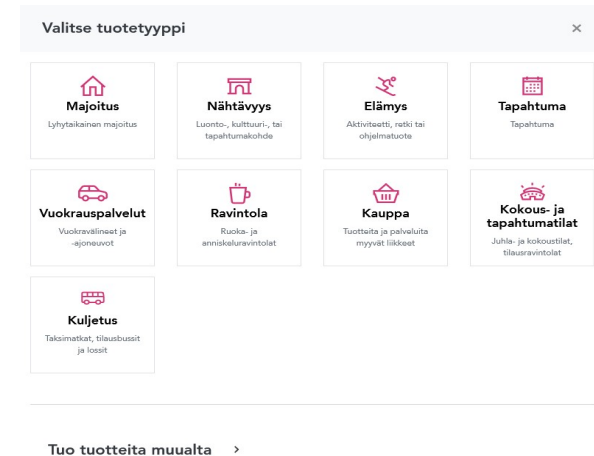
Valitse tuotetyyppi ×

Majoitus
Lyhytaikainen majoitus

Nähtävyys
Luonto-, kulttuuri-, tai tapahtumakohde

Elämys
Aktiviteetti, retki tai ohjelmatuote

Tapahtuma
Tapahtuma

Vuokrauspalvelut
Vuokravälineet ja -ajoneuvot

Ravintola
Ruoka- ja anniskeluravintolat

Kauppa
Tuotteita ja palveluita myyvät liikkeet

Kokous- ja tapahtumatilat
Juhla- ja kokoustilat, tilausravintolat

Kuljetus
Taksimatkat, tilausbussit ja lossit

Tuo tuotteita muualta ›